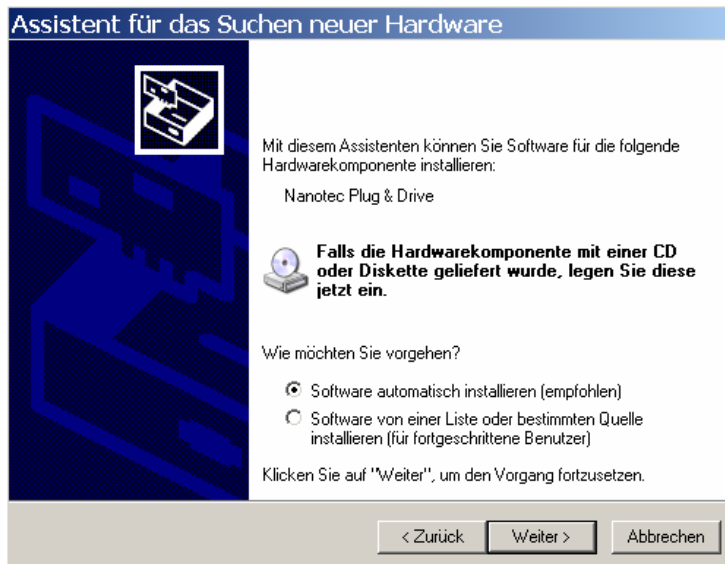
Assistent für das Suchen neuer Hardware

Mit diesem Assistenten können Sie Software für die folgende Hardwarekomponente installieren:

Nanotec Plug & Drive

**Falls die Hardwarekomponente mit einer CD oder Diskette geliefert wurde, legen Sie diese jetzt ein.**

Wie möchten Sie vorgehen?

Software automatisch installieren (empfohlen)

Software von einer Liste oder bestimmten Quelle installieren (für fortgeschrittene Benutzer)

Klicken Sie auf "Weiter", um den Vorgang fortzusetzen.

< Zurück | Weiter > | Abbrechen